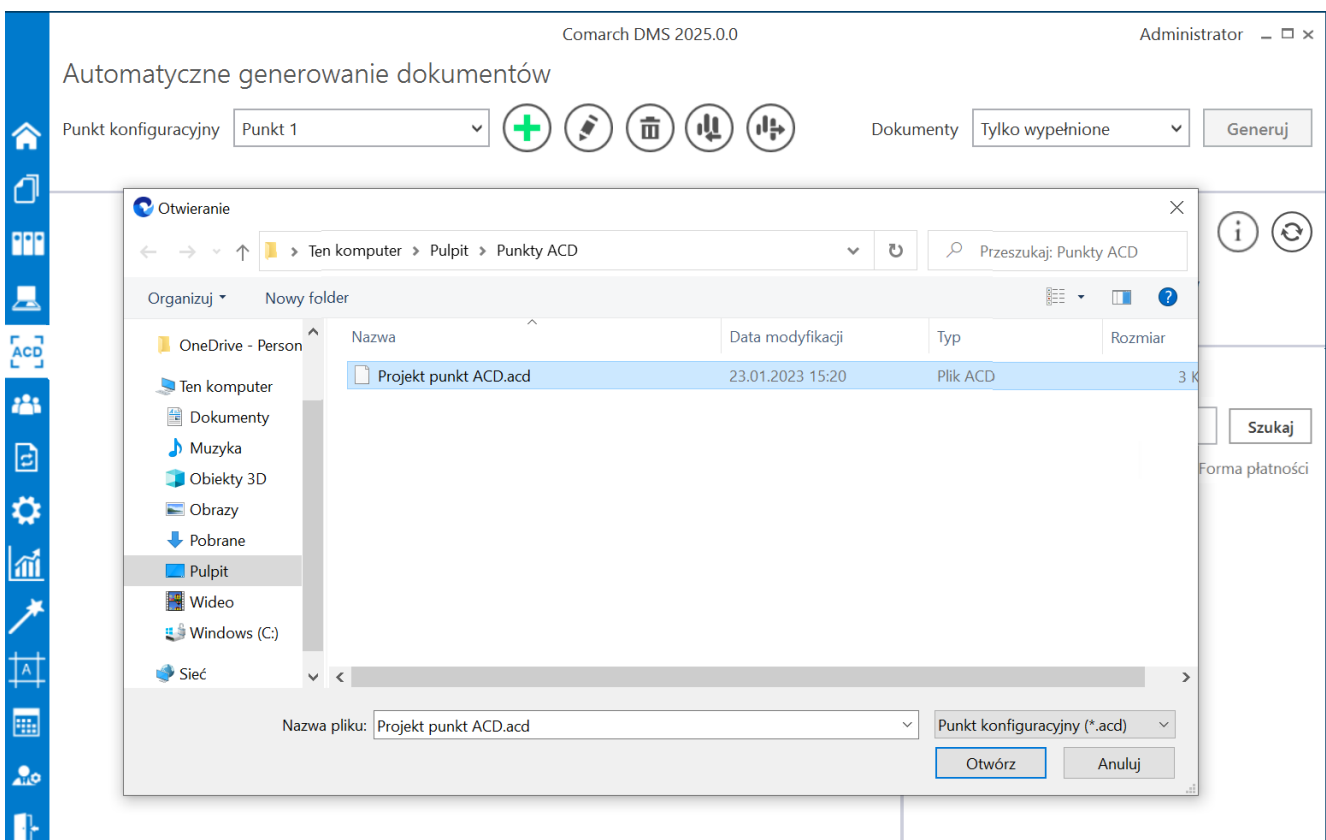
Comarch DMS 2025.0.0

Administrator

Automatyczne generowanie dokumentów

Punkt konfiguracyjny Punkt 1

Dokumenty Tylko wypełnione

Generuj

ACD

Otwieranie

Ten komputer > Pulpit > Punkty ACD

Przeszukaj: Punkty ACD

Organizuj ▾ Nowy folder

OneDrive - Person

Ten komputer

Dokumenty

Muzyka

Obiekty 3D

Obrazy

Pobrane

Pulpit

Wideo

Windows (C:)

Sieć

| Nazwa | Data modyfikacji | Typ | Rozmiar |
|---|---|---|---|
| Projekt punkt ACD.acd | 23.01.2023 15:20 | Plik ACD | 3 K |

Szukaj

Forma płatności

Nazwa pliku: Projekt punkt ACD.acd

Punkt konfiguracyjny (*.acd)

Otwórz

Anuluj